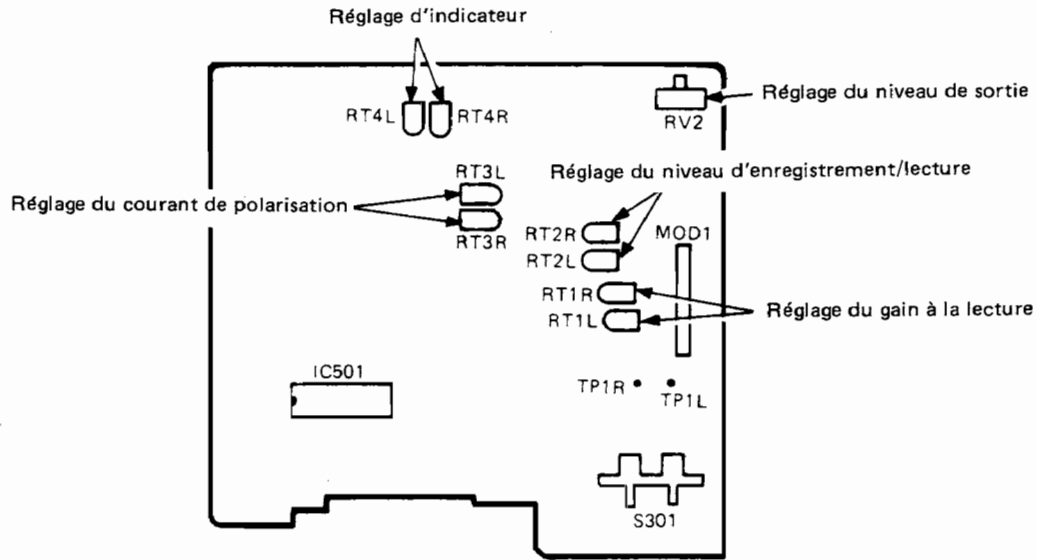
Réglage d'indicateur

RT4L RT4R

RV2

Réglage du niveau de sortie

RT3L

Réglage du niveau d'enregistrement/lecture

Réglage du courant de polarisation

RT3R

RT2R

RT2L

MOD1

RT1R

RT1L

Réglage du gain à la lecture

IC501

TP1R

TP1L

S301